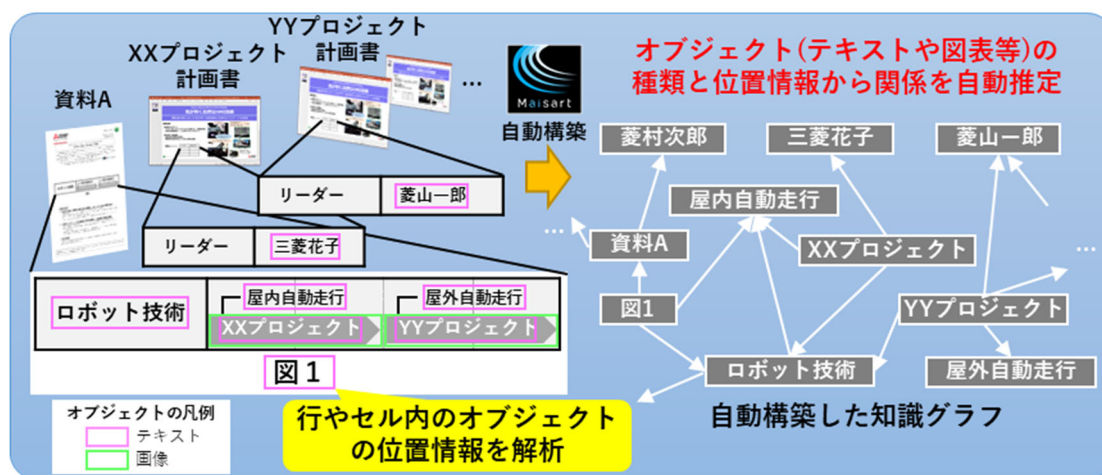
YYプロジェクト計画書

XXプロジェクト計画書

資料A

…

Maisart

自動構築

オブジェクト(テキストや図表等)の種類と位置情報から関係を自動推定

リーダー 菱山一郎

リーダー 三菱花子

ロボット技術

屋内自動走行

屋外自動走行

XXプロジェクト

YYプロジェクト

図1

オブジェクトの凡例
テキスト
画像

行やセル内のオブジェクトの位置情報を解析

菱村次郎

三菱花子

菱山一郎

屋内自動走行

…

資料A

XXプロジェクト

…

図1

YYプロジェクト

ロボット技術

屋外自動走行

自動構築した知識グラフ